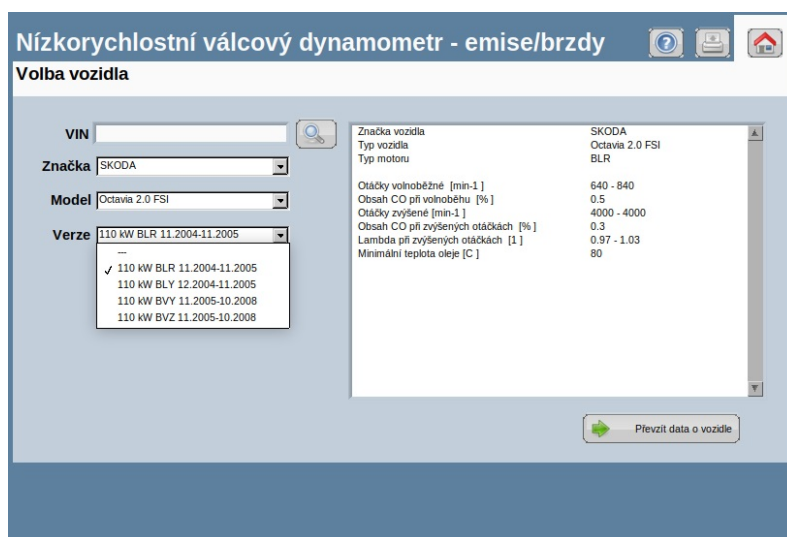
Nízkorychlostní válcový dynamometr - emise/brzdy

Volba vozidla

VIN

Značka SKODA

Model Octavia 2.0 FSI

Verze 110 kW BLR 11.2004-11.2005

---
✓ 110 kW BLR 11.2004-11.2005
110 kW BLY 12.2004-11.2005
110 kW BVY 11.2005-10.2008
110 kW BVZ 11.2005-10.2008

| | |
|---|---|
| Značka vozidla | SKODA |
| Typ vozidla | Octavia 2.0 FSI |
| Typ motoru | BLR |
| Otáčky volnoběžné [min-1 ] | 640 - 840 |
| Obsah CO při volnoběhu [%] | 0.5 |
| Otáčky zvýšené [min-1 ] | 4000 - 4000 |
| Obsah CO při zvýšených otáčkách [%] | 0.3 |
| Lambda při zvýšených otáčkách [1 ] | 0.97 - 1.03 |
| Minimální teplota oleje [C ] | 80 |

Převzít data o vozidle